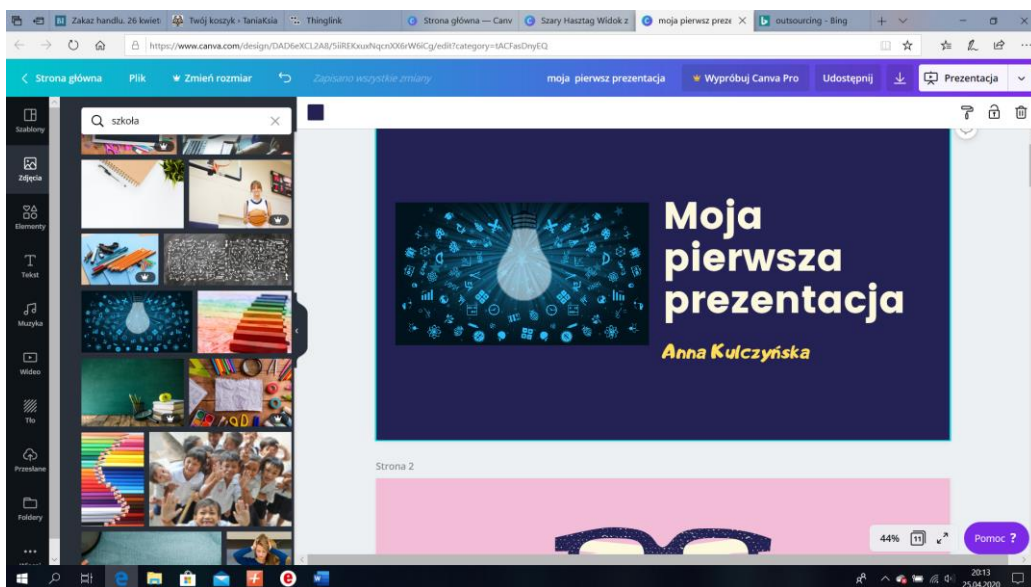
Zakaz handlu. 26 kwieti Twój koszyk - TaniaKsia Thinglink Strona główna — Canv Szary Hasztag Widok z moja pierwsz preze outsourcing - Bing

https://www.canva.com/design/DAD6eXCL2A8/5iIREXxuxNqcnXX6rW6iCg/edit?category=tACFasDnyEQ

Strona główna Plik Zmień rozmiar Zapisano wszystkie zmiany moja pierwsz prezentacja Wypróbuj Canva Pro Udostępnij Prezentacja

Szablony
Zdjęcia
Elementy
Tekst
Muzyka
Wideo
Tło
Przesłane
Foldery

szkoła

Moja pierwsza prezentacja

Anna Kulczyńska

Strona 2

44% 11

Pomoc ?

20:13
25.04.2020